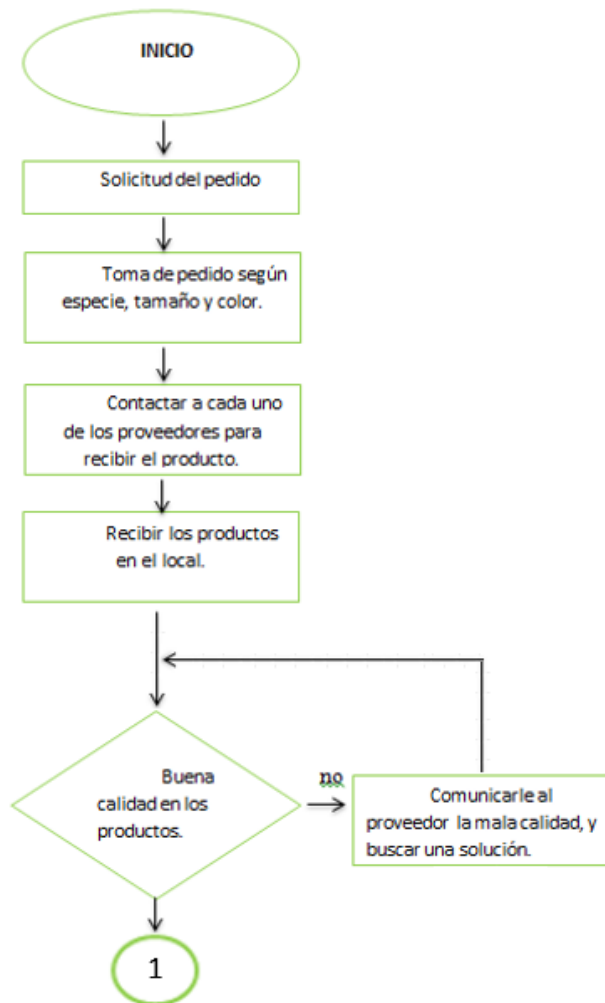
INICIO

Solicitud del pedido

Toma de pedido según especie, tamaño y color.

Contactar a cada uno de los proveedores para recibir el producto.

Recibir los productos en el local.

Buena calidad en los productos.

no

Comunicarle al proveedor la mala calidad, y buscar una solución.

1